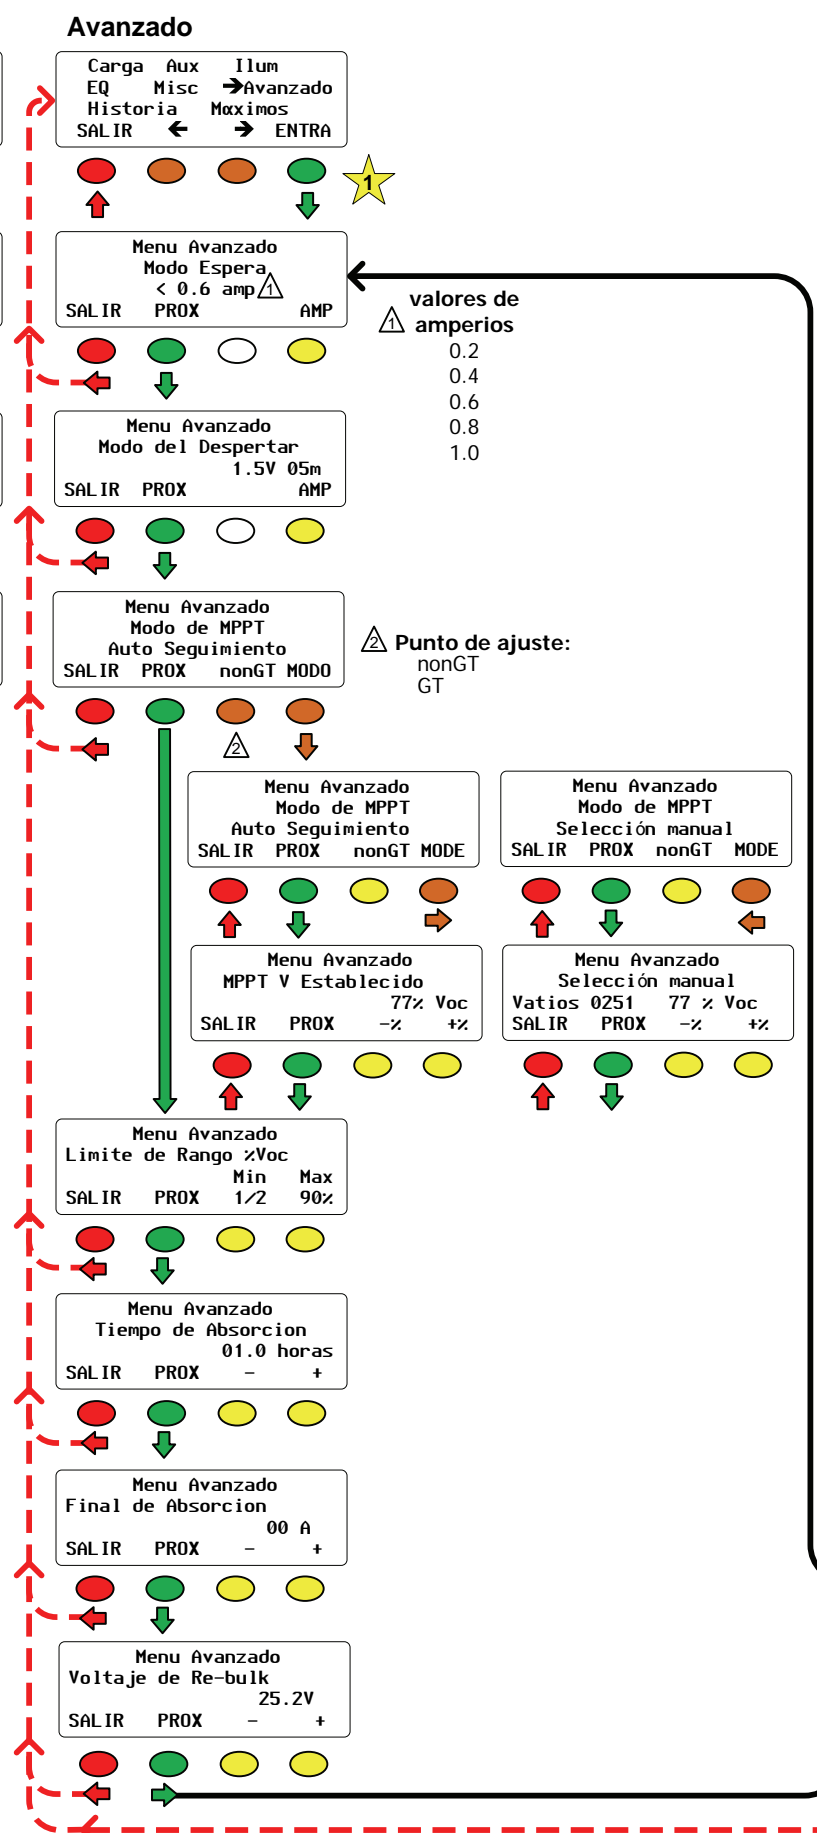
Avanzado

Carga Aux Ilum
EQ Misc →Avanzado
Historia Maximos
SALIR ← → ENTRA

1

Menu Avanzado
Modo Espera
< 0.6 amp 1
SALIR PROX AMP

1 valores de amperios
0.2
0.4
0.6
0.8
1.0

Menu Avanzado
Modo del Despertar
1.5V 05m
SALIR PROX AMP

Menu Avanzado
Modo de MPPT
Auto Seguimiento
SALIR PROX nonGT MODO

2 Punto de ajuste:
nonGT
GT

2

Menu Avanzado
Modo de MPPT
Auto Seguimiento
SALIR PROX nonGT MODE

Menu Avanzado
Modo de MPPT
Selección manual
SALIR PROX nonGT MODE

Menu Avanzado
MPPT V Establecido
77% Voc
SALIR PROX -% +%

Menu Avanzado
Selección manual
Vatios 0251 77 % Voc
SALIR PROX -% +%

Menu Avanzado
Limite de Rango %Voc
Min Max
SALIR PROX 1/2 90%

Menu Avanzado
Tiempo de Absorcion
01.0 horas
SALIR PROX - +

Menu Avanzado
Final de Absorcion
00 A
SALIR PROX - +

Menu Avanzado
Voltaje de Re-bulk
25.2V
SALIR PROX - +